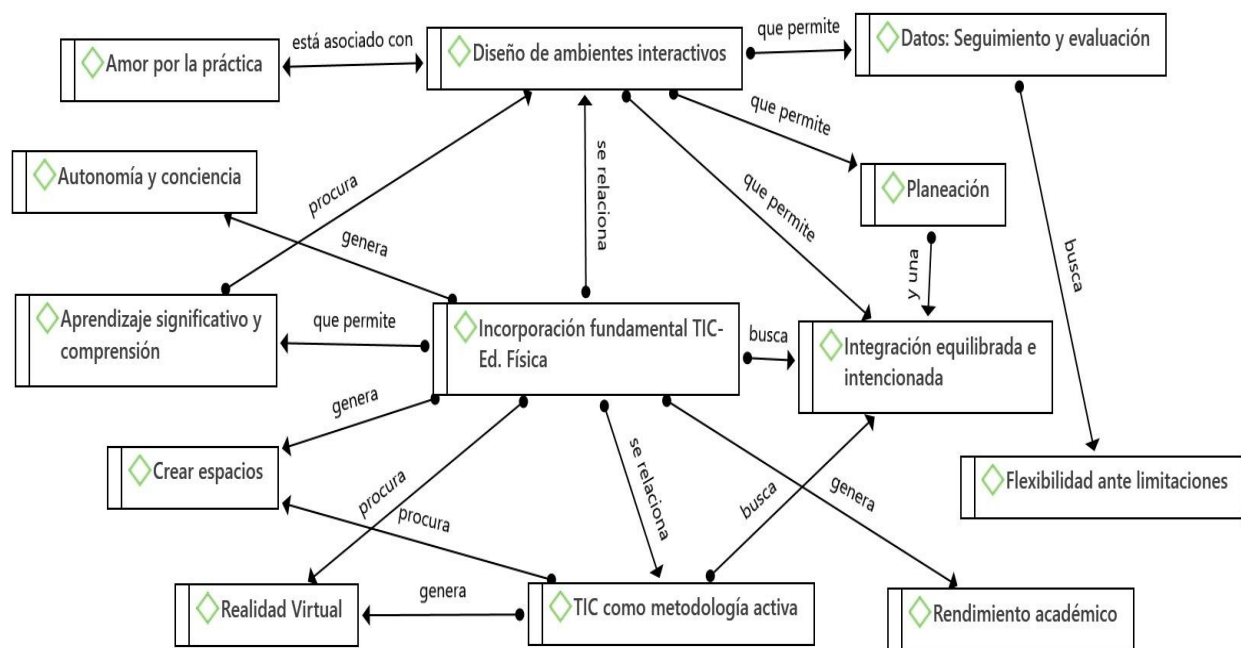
Amor por la práctica

está asociado con

Diseño de ambientes interactivos

que permite

Datos: Seguimiento y evaluación

que permite

Planeación

que permite

se relaciona

procura

Autonomía y conciencia

genera

busca

y una

Aprendizaje significativo y comprensión

que permite

Incorporación fundamental TIC-Ed. Física

busca

Integración equilibrada e intencionada

genera

Crear espacios

procura

procura

se relaciona

busca

genera

Flexibilidad ante limitaciones

Realidad Virtual

genera

TIC como metodología activa

Rendimiento académico